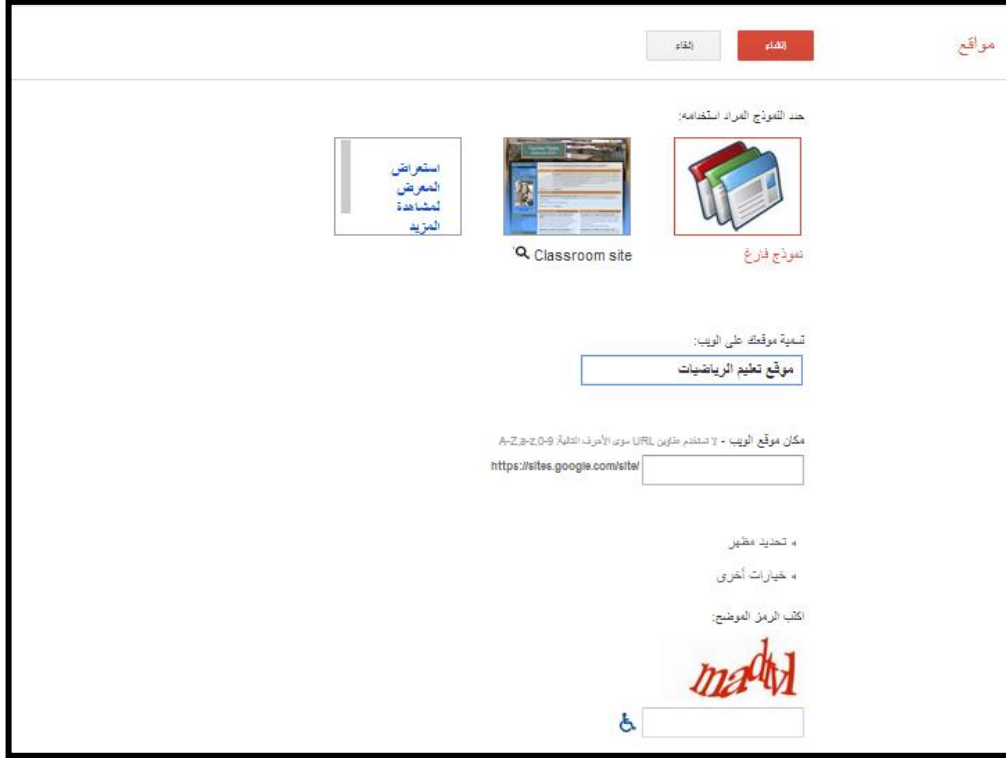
مواقع

إنشاء

إلغاء

حدد النموذج المراد استخدامه:

نموذج فارغ

Classroom site

استعراض المعرض لمشاهدة المزيد

تسمية موقعك على الويب:

موقع تعليم الرياضيات

مكان موقع الويب - لا تستخدم عناوين URL سوى الأحرف التالية A-Z,a-z,0-9

https://sites.google.com/site/

▸ تحديد مظهر

▸ خيارات أخرى

اكتب الرمز الموضح:

madvl